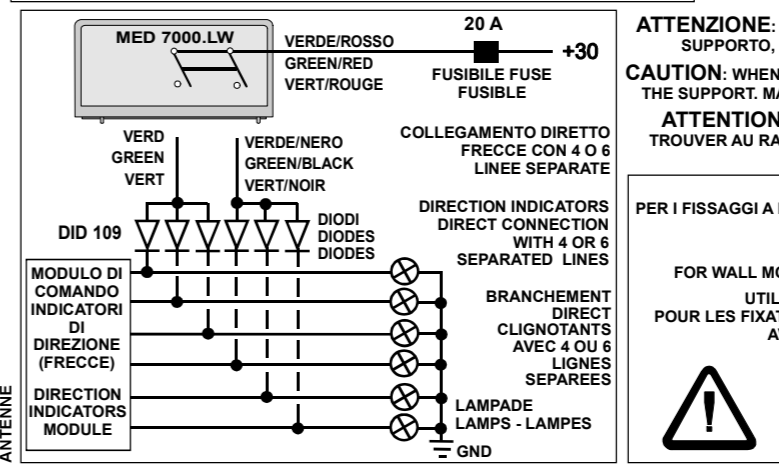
MED 7000.LW

VERDE/ROSSO
GREEN/RED
VERT/ROUGE

20 A

+30

FUSIBILE FUSE
FUSIBLE

VERD
GREEN
VERT

VERDE/NERO
GREEN/BLACK
VERT/NOIR

COLLEGAMENTO DIRETTO
FRECCE CON 4 O 6
LINEE SEPARATE

DIRECTION INDICATORS
DIRECT CONNECTION
WITH 4 OR 6
SEPARATED LINES

DID 109

DIODI
DIODES
DIODES

MODULO DI
COMANDO
INDICATORI
DI
DIREZIONE
(FRECCE)

DIRECTION
INDICATORS
MODULE

BRANCHEMENT
DIRECT
CLIGNOTANTS
AVEC 4 OU 6
LIGNES
SEPAREES

LAMPADE
LAMPS - LAMPES

GND

ANTENNE

ATTENZIONE:
SUPPORTO,

CAUTION: WHEN
THE SUPPORT. M

ATTENTION
TROUVER AU RA

PER I FISSAGGI A

FOR WALL MO

UTIL
POUR LES FIXAT
A